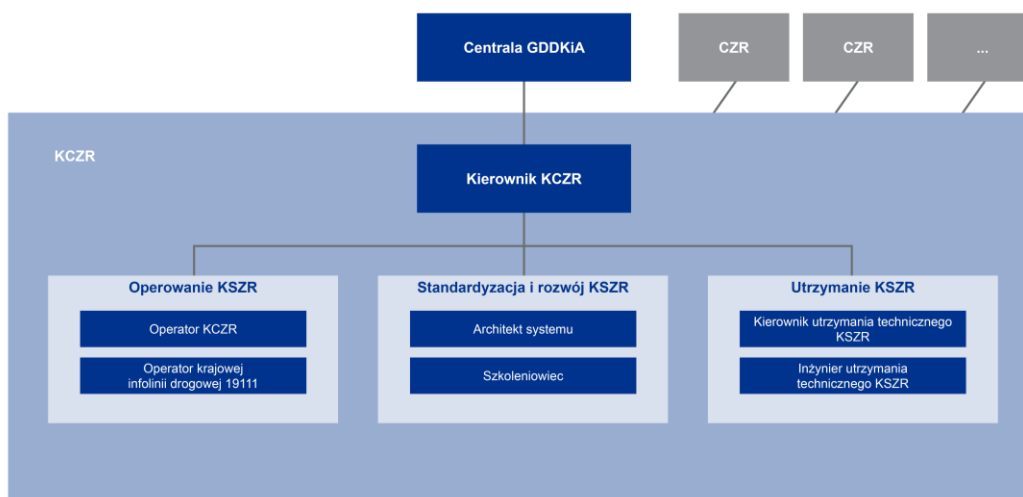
Centrala GDDKiA

CZR

CZR

...

KCZR

Kierownik KCZR

Operowanie KSZR

Operator KCZR

Operator krajowej infolinii drogowej 19111

Standardyzacja i rozwój KSZR

Architekt systemu

Szkoleniowiec

Utrzymanie KSZR

Kierownik utrzymania technicznego KSZR

Inżynier utrzymania technicznego KSZR